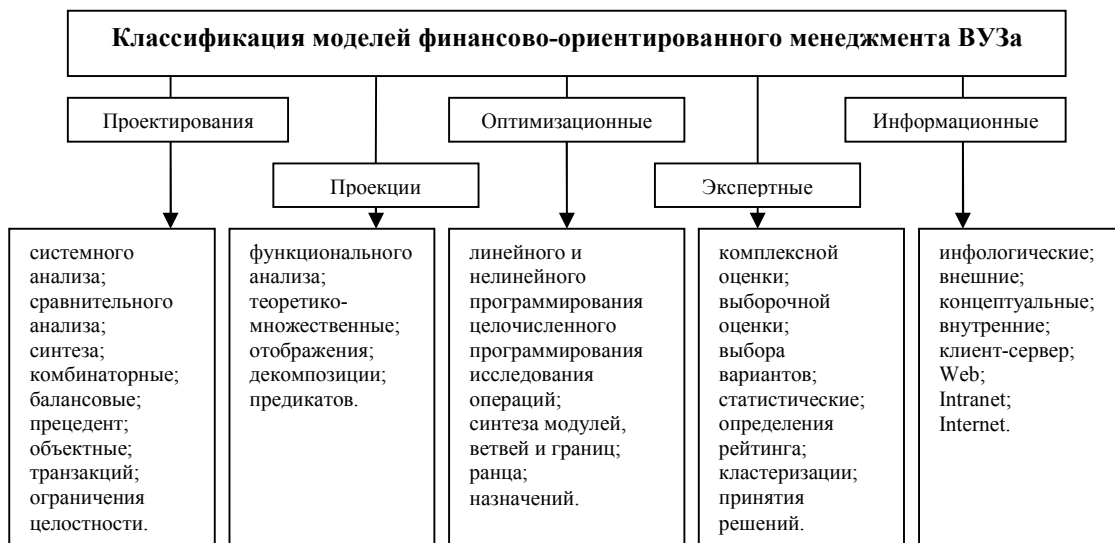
Классификация моделей финансово-ориентированного менеджмента ВУЗа

Проектирования

Проекции

Оптимизационные

Экспертные

Информационные

системного анализа; сравнительного анализа; синтеза; комбинаторные; балансовые; прецедент; объектные; транзакций; ограничения целостности.

функционального анализа; теоретико-множественные; отображения; декомпозиции; предикатов.

линейного и нелинейного программирования целочисленного программирования исследования операций; синтеза модулей, ветвей и границ; ранца; назначений.

комплексной оценки; выборочной оценки; выбора вариантов; статистические; определения рейтинга; кластеризации; принятия решений.

инфологические; внешние; концептуальные; внутренние; клиент-сервер; Web; Intranet; Internet.